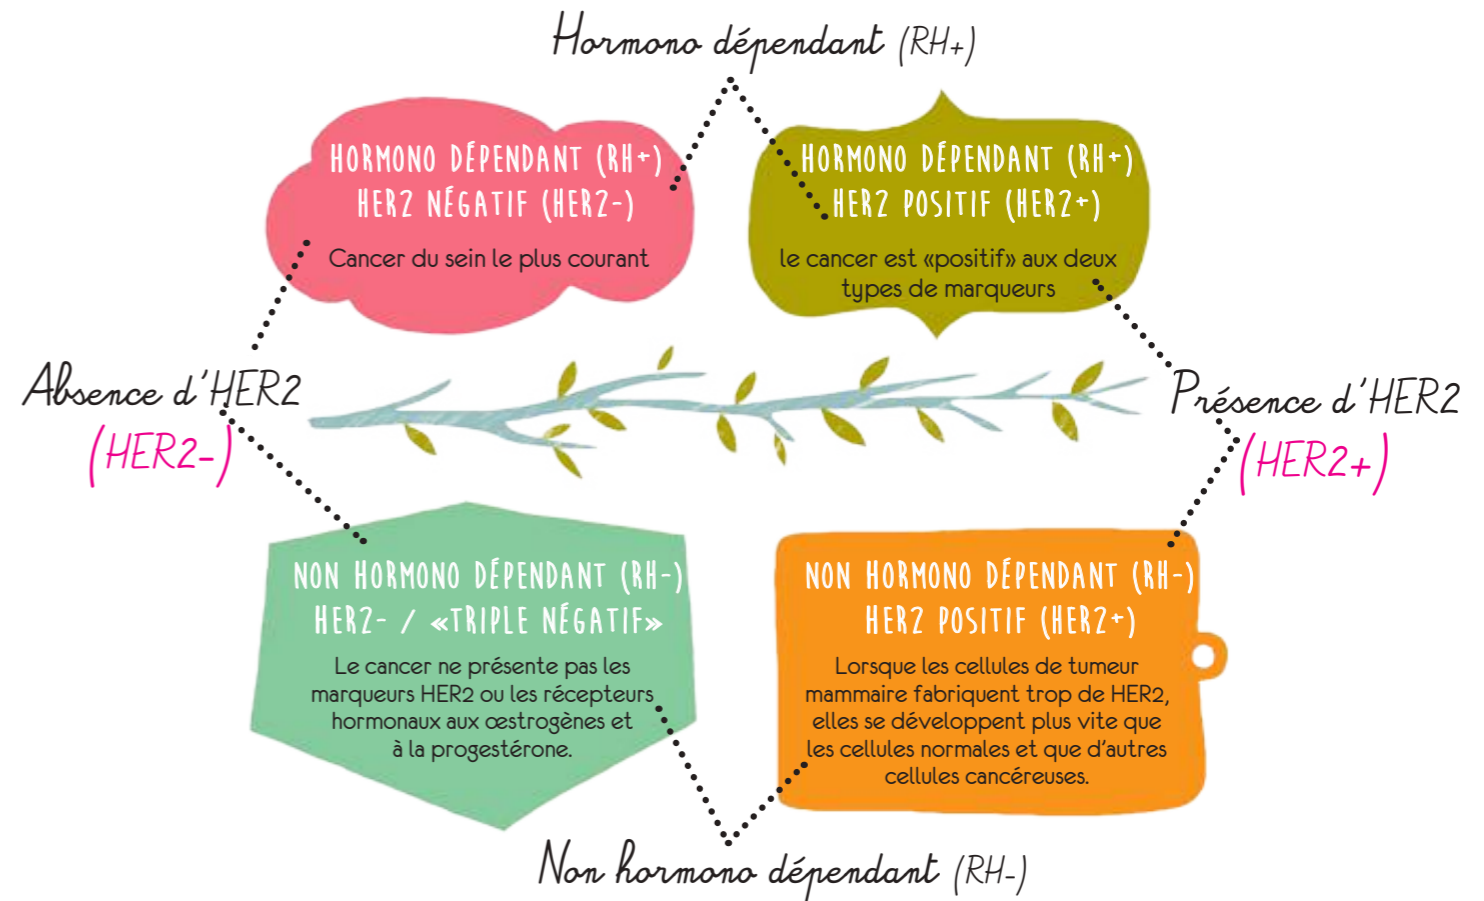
Hormono dépendant (RH+)

HORMONO DÉPENDANT (RH+)
HER2 NÉGATIF (HER2-)

Cancer du sein le plus courant

HORMONO DÉPENDANT (RH+)
HER2 POSITIF (HER2+)

le cancer est «positif» aux deux types de marqueurs

Absence d'HER2
(HER2-)

Présence d'HER2
(HER2+)

NON HORMONO DÉPENDANT (RH-)
HER2- / «TRIPLE NÉGATIF»

Le cancer ne présente pas les marqueurs HER2 ou les récepteurs hormonaux aux œstrogènes et à la progestérone.

NON HORMONO DÉPENDANT (RH-)
HER2 POSITIF (HER2+)

Lorsque les cellules de tumeur mammaire fabriquent trop de HER2, elles se développent plus vite que les cellules normales et que d'autres cellules cancéreuses.

Non hormono dépendant (RH-)